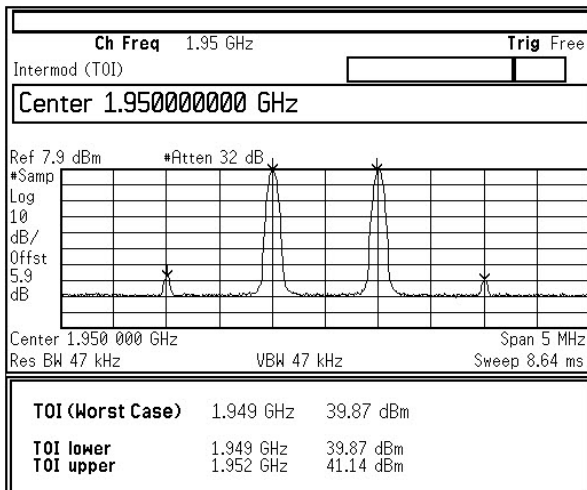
Ch Freq 1.95 GHz

Trig Free

Intermod (TOI)

Center 1.950000000 GHz

Ref 7.9 dBm #Atten 32 dB

#Samp
Log
10
dB/
Offst
5.9
dB

Center 1.950 000 GHz

Span 5 MHz

Res BW 47 kHz VBW 47 kHz Sweep 8.64 ms

| | | |
|---|---|---|
| TOI (Worst Case) | 1.949 GHz | 39.87 dBm |
| TOI lower | 1.949 GHz | 39.87 dBm |
| TOI upper | 1.952 GHz | 41.14 dBm |